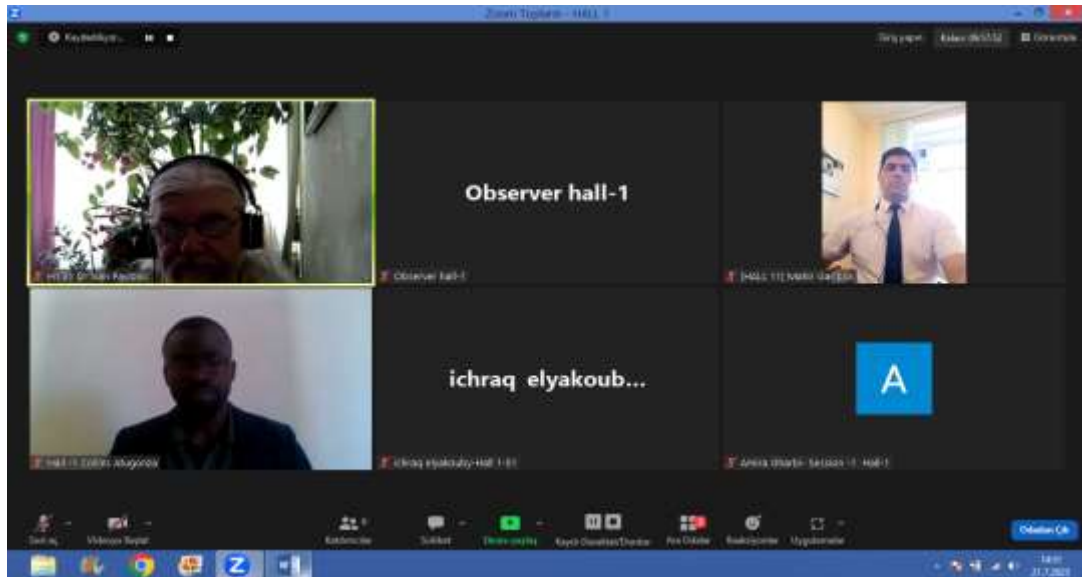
Zoom Toplantı - HALL-1

Kaydediliyor...

Giriş yapın

Kalan: 00:57:32

Görünüm

Observer hall-1

ichraq elyakoub...

A

HALL-1 Dr. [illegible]

Observer hall-1

[HALL-1] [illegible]

Hall-1 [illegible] Abagonda

ichraq elyakouby-Hall-1-S1

Amira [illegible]- Session -1- Hall-1

Sesi aç

Videoyu Başlat

Katılımcılar

Sohbet

Ekranı paylaş

Kayıt Duraklat/Durdur

Ara Odalar

Reaksiyonlar

Uygulamalar

Odadan Çık